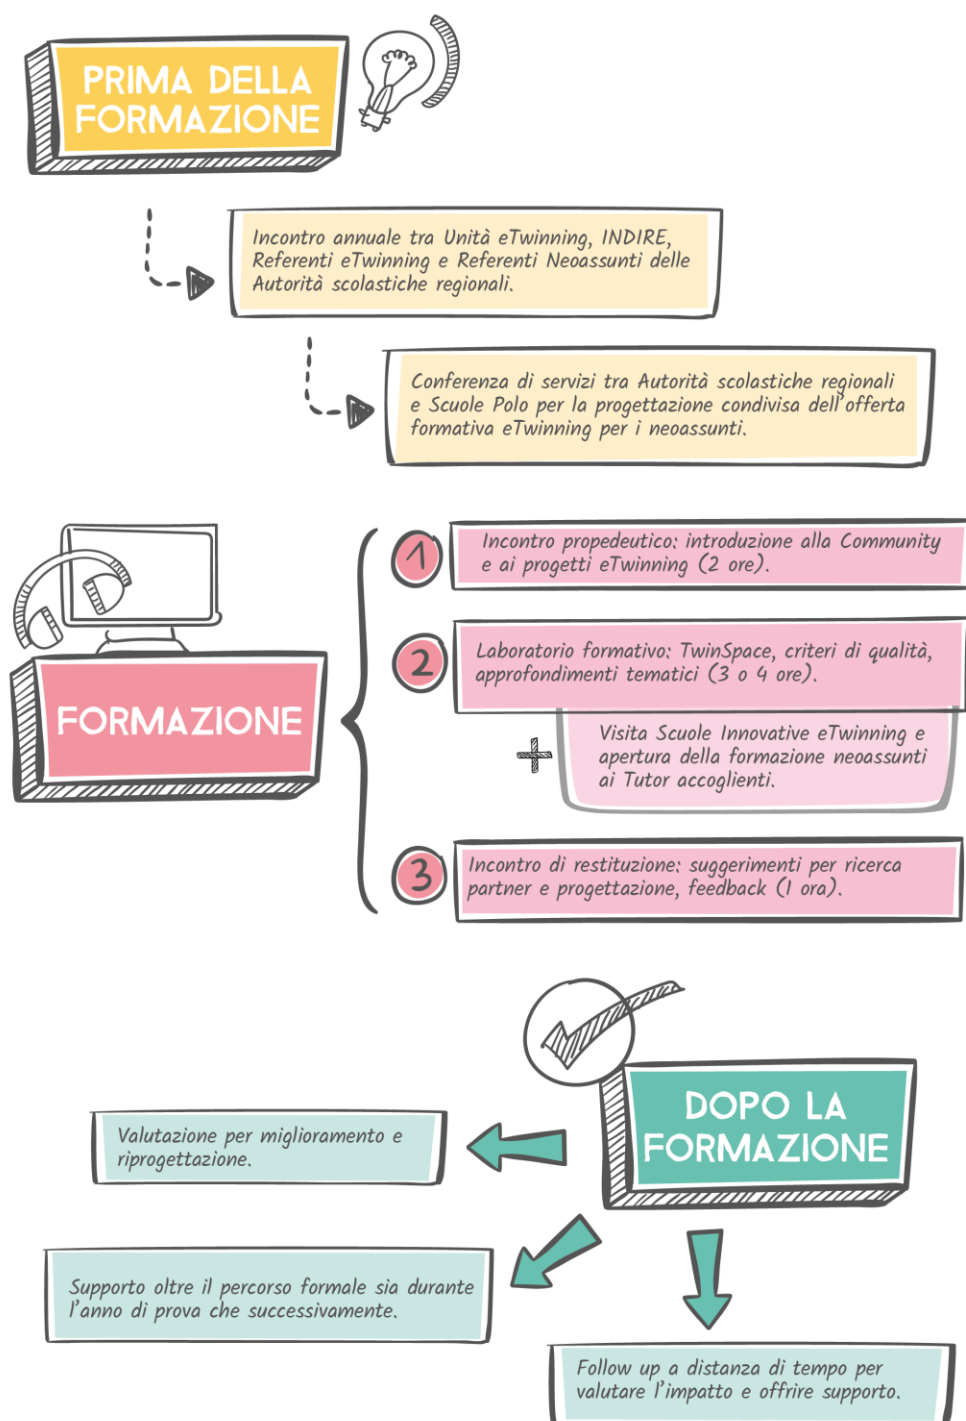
PRIMA DELLA FORMAZIONE

Incontro annuale tra Unità eTwinning, INDIRE, Referenti eTwinning e Referenti Neoassunti delle Autorità scolastiche regionali.

Conferenza di servizi tra Autorità scolastiche regionali e Scuole Polo per la progettazione condivisa dell'offerta formativa eTwinning per i neoassunti.

FORMAZIONE

1 Incontro propedeutico: introduzione alla Community e ai progetti eTwinning (2 ore).

2 Laboratorio formativo: TwinSpace, criteri di qualità, approfondimenti tematici (3 o 4 ore).

+ Visita Scuole Innovative eTwinning e apertura della formazione neoassunti ai Tutor accoglienti.

3 Incontro di restituzione: suggerimenti per ricerca partner e progettazione, feedback (1 ora).

DOPO LA FORMAZIONE

Valutazione per miglioramento e riprogettazione.

Supporto oltre il percorso formale sia durante l'anno di prova che successivamente.

Follow up a distanza di tempo per valutare l'impatto e offrire supporto.